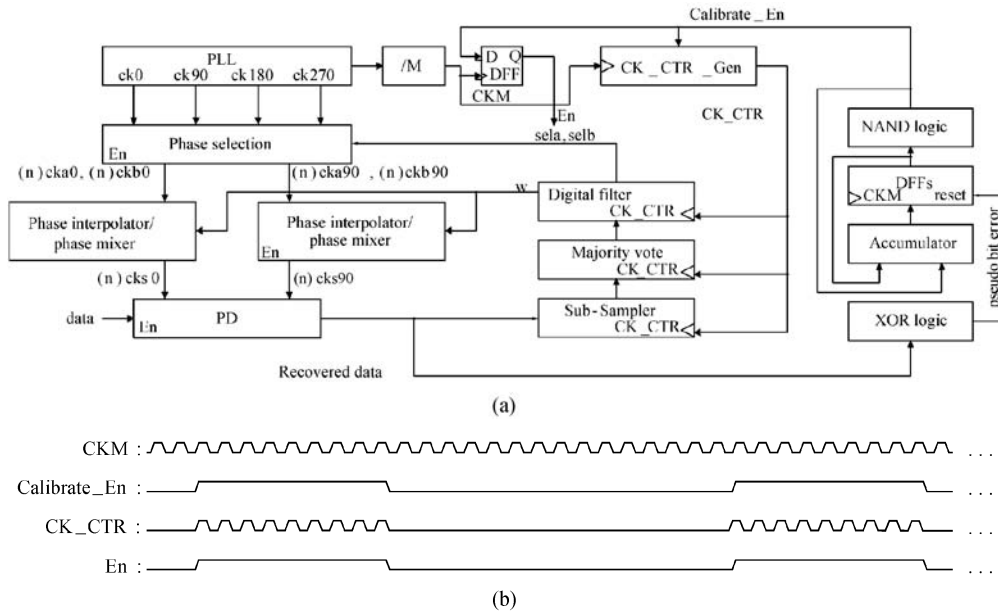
Calibrate _ En

PLL
ck0 ck90 ck180 ck270

/M

D Q
DFF
CKM

CK _CTR _Gen

CK_CTR

NAND logic

En
sela, selb

En
Phase selection

(n) cka0, (n) ckb0

(n) cka90 , (n) ckb90

w

Digital filter
CK_CTR

DFFs
CKM reset

Phase interpolator/ phase mixer

Phase interpolator/ phase mixer
En

Majority vote
CK_CTR

Accumulator

pseudo bit error

(n) cks 0

(n) cks90

data

En
PD

Sub-Sampler
CK_CTR

XOR logic

Recovered data

(a)

CKM :

Calibrate _En :

CK _CTR :

En :

...
...
...
...

(b)